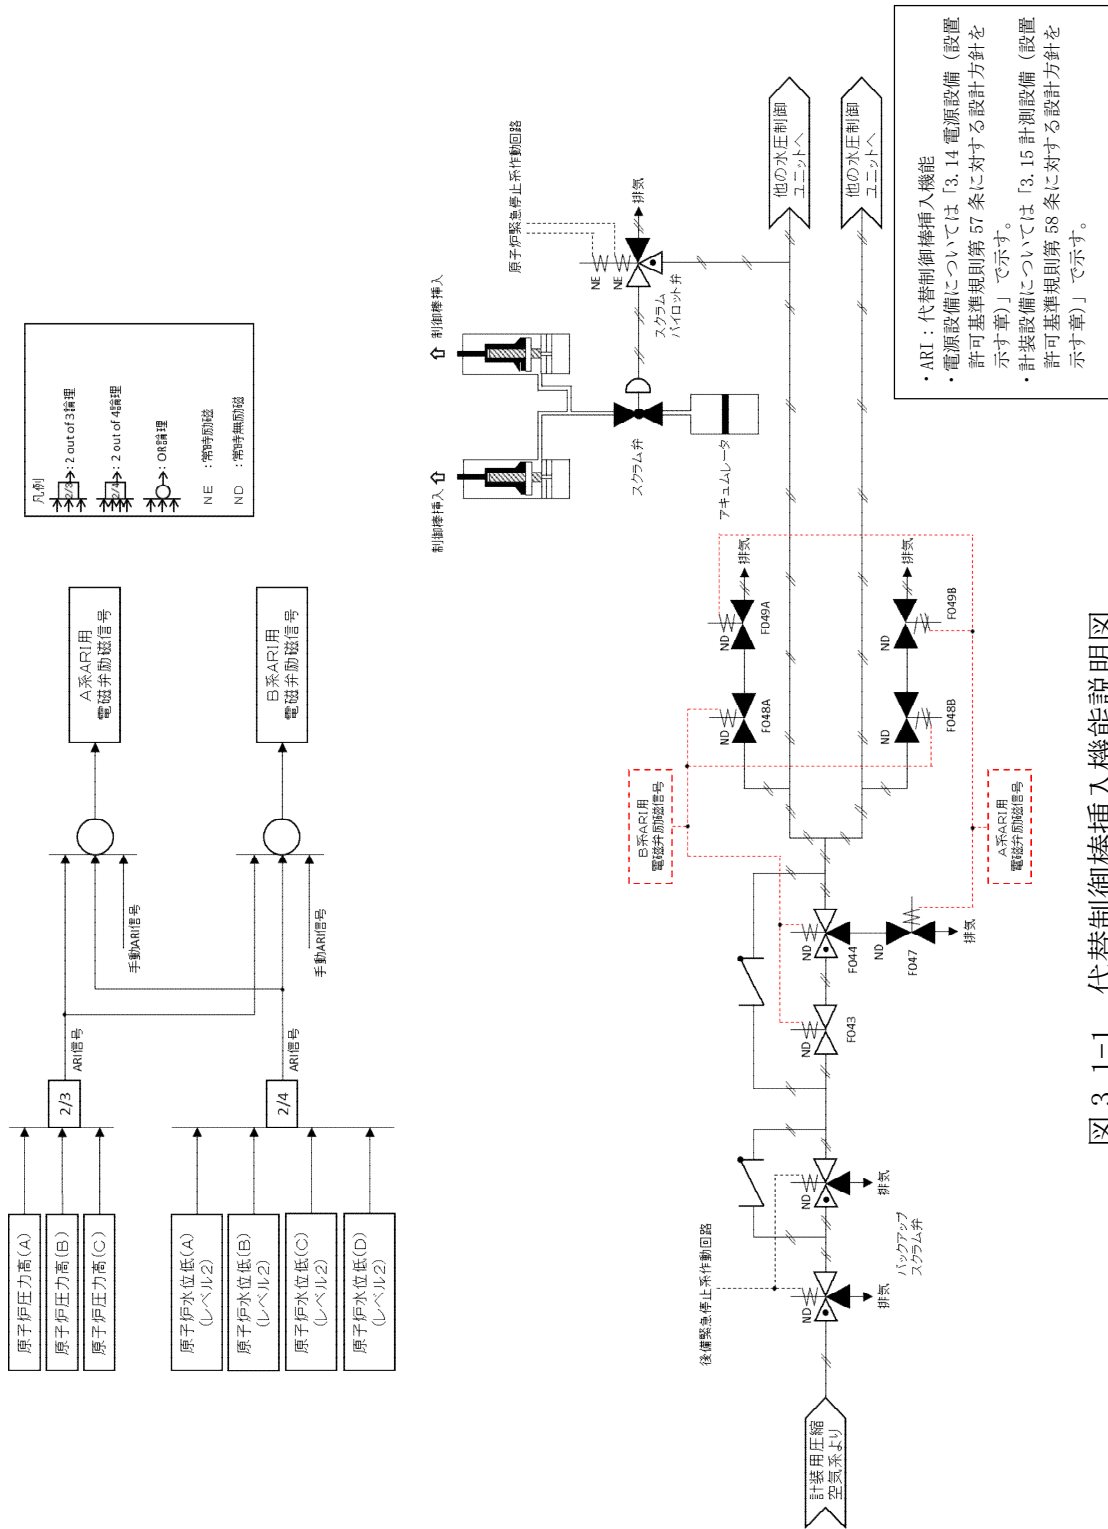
原子炉圧力高(A)
原子炉圧力高(B)
原子炉圧力高(C)
2/3
ARI信号
手動ARI信号
A系ARI用
電磁弁励磁信号

原子炉水位低(A)
(レベル2)
原子炉水位低(B)
(レベル2)
原子炉水位低(C)
(レベル2)
原子炉水位低(D)
(レベル2)
2/4
ARI信号
手動ARI信号
B系ARI用
電磁弁励磁信号

凡例
2/3 : 2 out of 3論理
2/4 : 2 out of 4論理
: OR論理
NE : 常時励磁
ND : 常時無励磁

計装用圧縮
空気系より
後備緊急停止系作動回路
ND
排気
ND
排気
バックアップ
スクラム弁
ND
F043
ND
F044
ND
F047
排気
B系ARI用
電磁弁励磁信号
A系ARI用
電磁弁励磁信号
ND
F048A
ND
F049A
排気
ND
F048B
ND
F049B
排気
制御棒挿入
制御棒挿入
スクラム弁
アキュムレータ
スクラム
パイロット弁
NE
NE
原子炉緊急停止系作動回路
排気
他の水圧制御
ユニットへ
他の水圧制御
ユニットへ

・ARI：代替制御棒挿入機能
・電源設備については「3.14 電源設備（設置許可基準規則第 57 条に対する設計方針を示す章）」で示す。
・計装設備については「3.15 計測設備（設置許可基準規則第 58 条に対する設計方針を示す章）」で示す。

図 3.1-1　代替制御棒挿入機能説明図